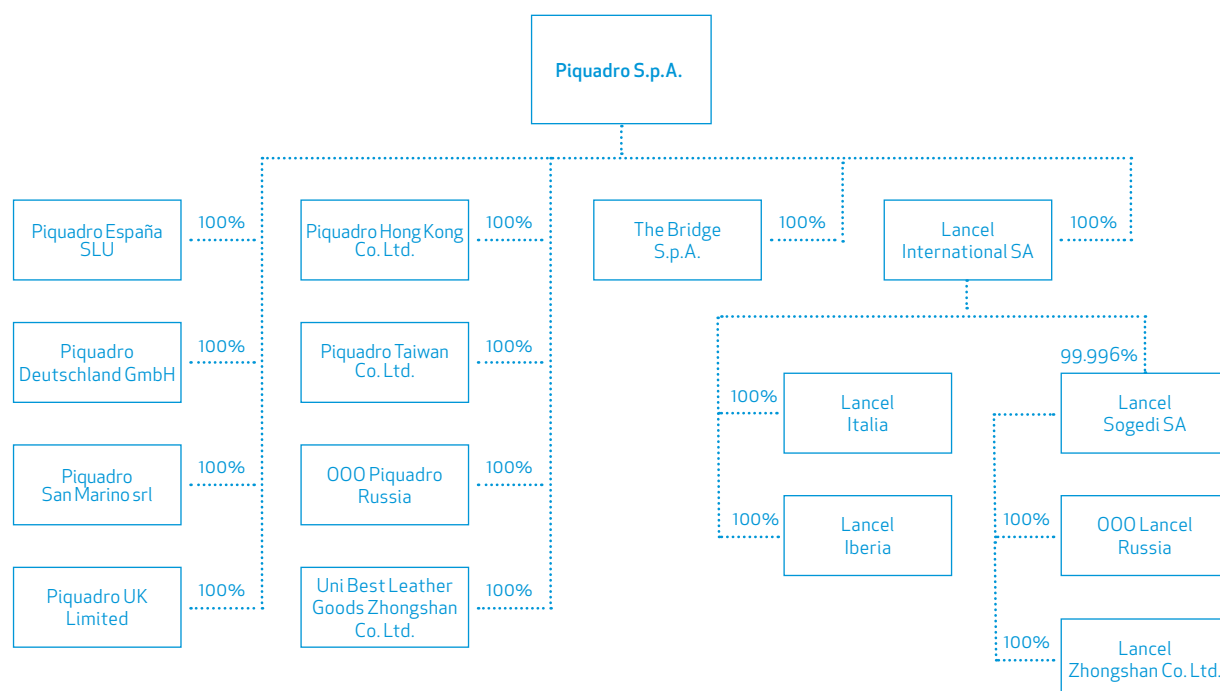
Piquadro S.p.A.

Piquadro España SLU
100%

Piquadro Deutschland GmbH
100%

Piquadro San Marino srl
100%

Piquadro UK Limited
100%

Piquadro Hong Kong Co. Ltd.
100%

Piquadro Taiwan Co. Ltd.
100%

OOO Piquadro Russia
100%

Uni Best Leather Goods Zhongshan Co. Ltd.
100%

The Bridge S.p.A.
100%

Lancel International SA
100%

100%
Lancel Italia

100%
Lancel Iberia

99.996%
Lancel Sogedi SA

100%
OOO Lancel Russia

100%
Lancel Zhongshan Co. Ltd.